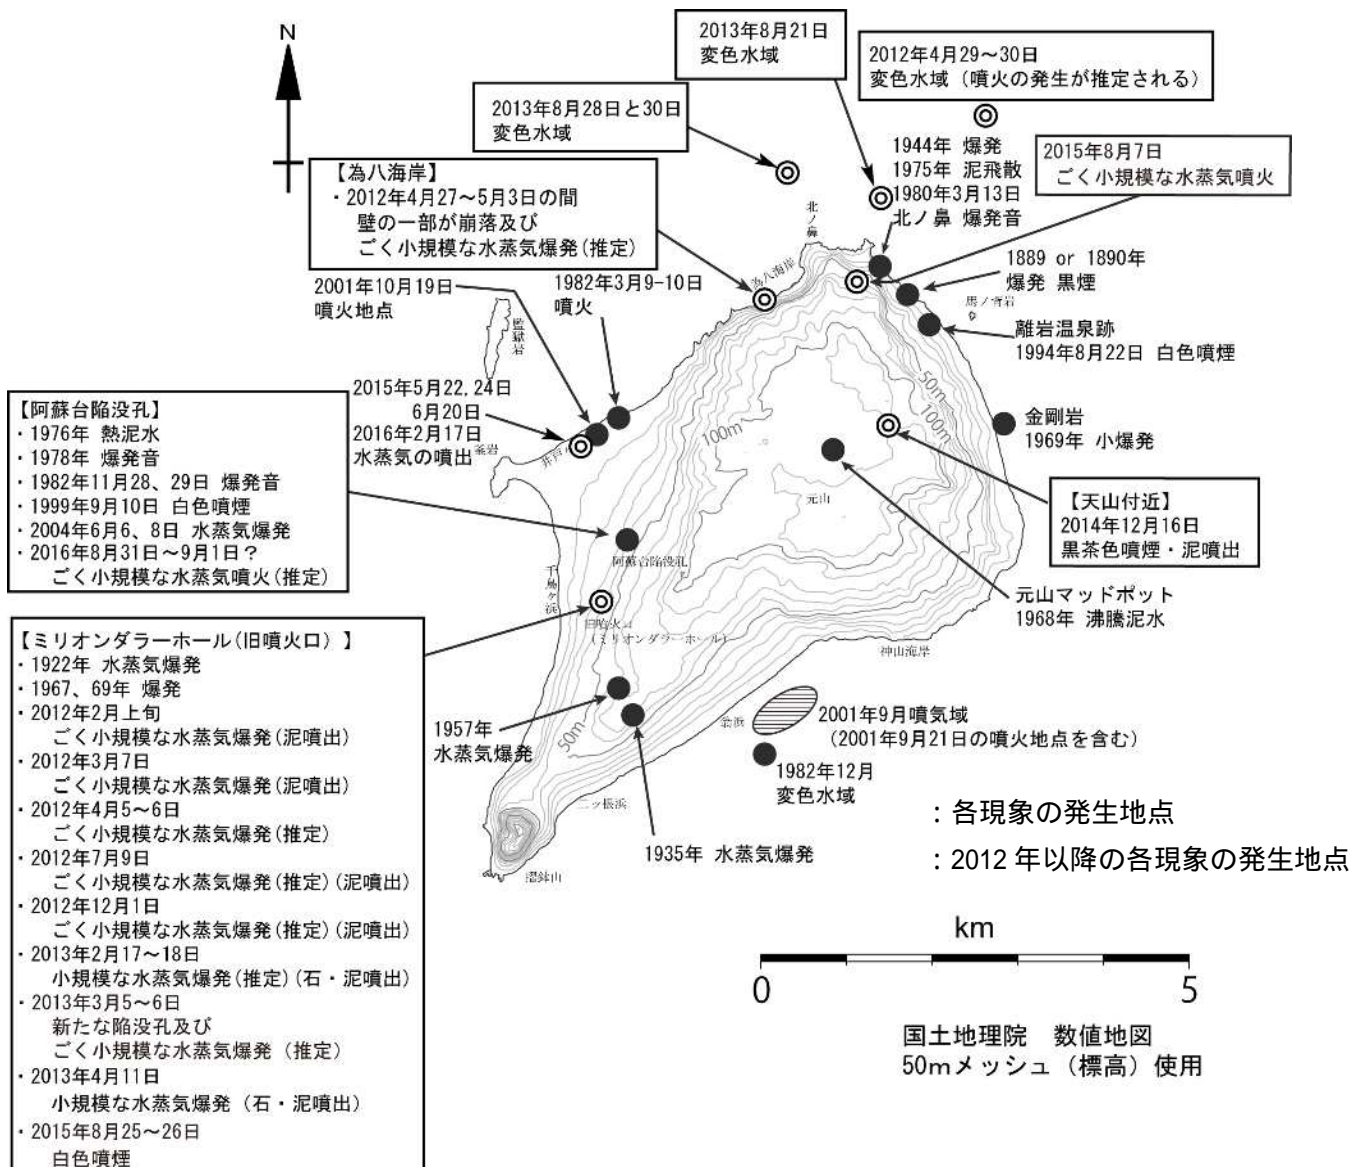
N

2013年8月21日
変色水域

2012年4月29～30日
変色水域（噴火の発生が推定される）

2013年8月28日と30日
変色水域

1944年 爆発
1975年 泥飛散
1980年3月13日
北ノ鼻 爆発音

2015年8月7日
ごく小規模な水蒸気噴火

【為八海岸】
・2012年4月27～5月3日の間
壁の一部が崩落及び
ごく小規模な水蒸気爆発(推定)

北ノ鼻

為八海岸

1889 or 1890年
爆発 黒煙

馬ノ背岩

2001年10月19日
噴火地点

1982年3月9-10日
噴火

監獄岩

離岩温泉跡
1994年8月22日 白色噴煙

2015年5月22, 24日
6月20日
2016年2月17日
水蒸気の噴出

50m
100m

金剛岩
1969年 小爆発

【阿蘇台陥没孔】
・1976年 熱泥水
・1978年 爆発音
・1982年11月28、29日 爆発音
・1999年9月10日 白色噴煙
・2004年6月6、8日 水蒸気爆発
・2016年8月31日～9月1日？
ごく小規模な水蒸気噴火(推定)

100m

井戸ヶ浜

釜岩

元山

【天山付近】
2014年12月16日
黒茶色噴煙・泥噴出

阿蘇台陥没孔

千鳥ヶ浜

旧噴火口
(ミリオンダラーホール)

元山マッドポット
1968年 沸騰泥水

神山海岸

【ミリオンダラーホール(旧噴火口)】
・1922年 水蒸気爆発
・1967、69年 爆発
・2012年2月上旬
ごく小規模な水蒸気爆発(泥噴出)
・2012年3月7日
ごく小規模な水蒸気爆発(泥噴出)
・2012年4月5～6日
ごく小規模な水蒸気爆発(推定)
・2012年7月9日
ごく小規模な水蒸気爆発(推定)(泥噴出)
・2012年12月1日
ごく小規模な水蒸気爆発(推定)(泥噴出)
・2013年2月17～18日
小規模な水蒸気爆発(推定)(石・泥噴出)
・2013年3月5～6日
新たな陥没孔及び
ごく小規模な水蒸気爆発（推定）
・2013年4月11日
小規模な水蒸気爆発（石・泥噴出）
・2015年8月25～26日
白色噴煙

1957年
水蒸気爆発

50m

釜浜

2001年9月噴気域
（2001年9月21日の噴火地点を含む）

1982年12月
変色水域

二ッ根浜

1935年 水蒸気爆発

摺鉢山

：各現象の発生地点
：2012 年以降の各現象の発生地点

km
0
5

国土地理院 数値地図
50mメッシュ（標高）使用